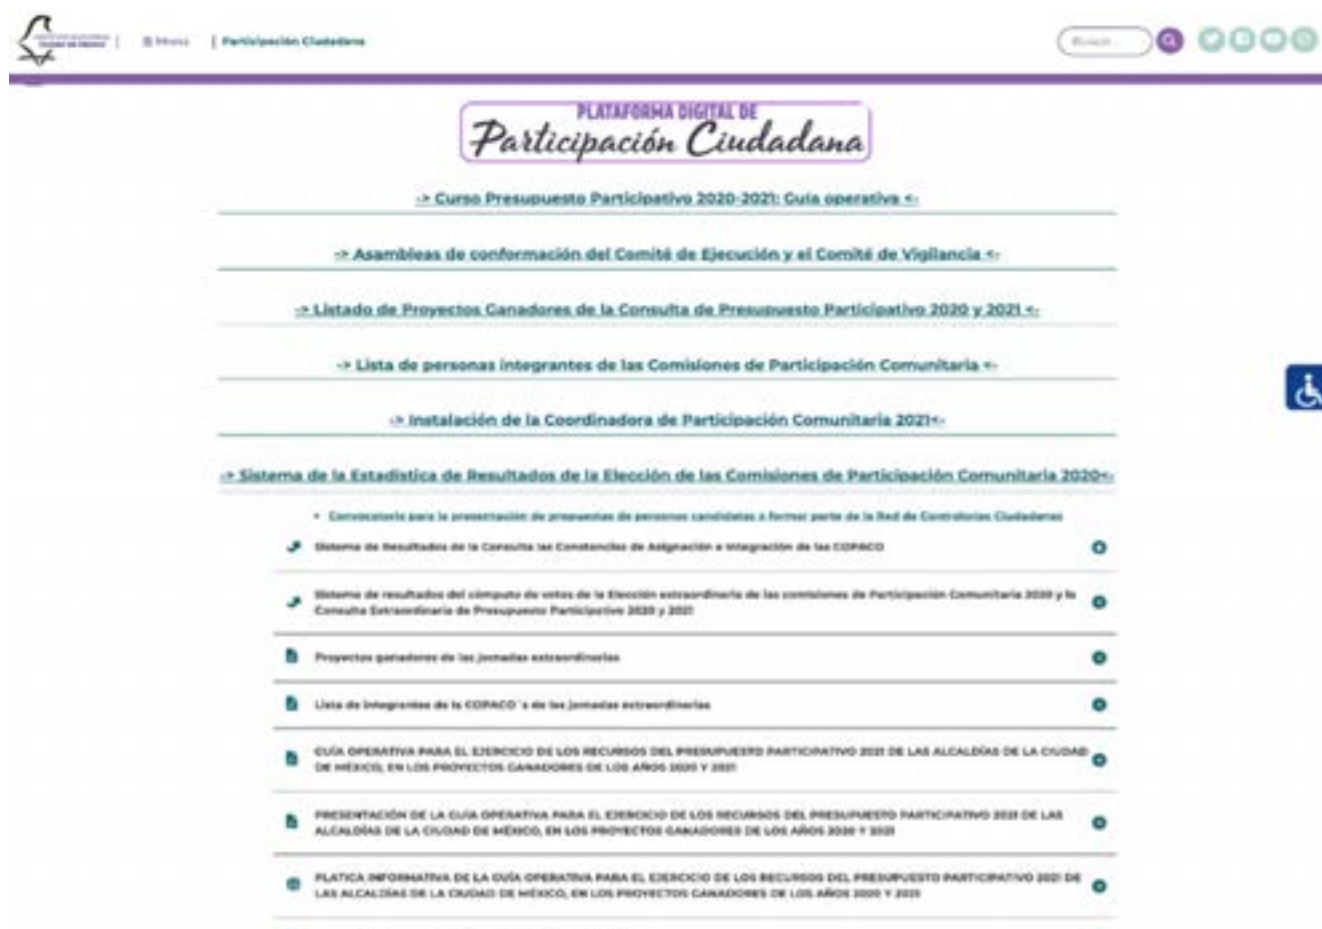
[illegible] | ☰ Menú | Participación Ciudadana

Buscar...

PLATAFORMA DIGITAL DE
Participación Ciudadana

-> Curso Presupuesto Participativo 2020-2021: Guía operativa <-

-> Asambleas de conformación del Comité de Ejecución y el Comité de Vigilancia <-

-> Listado de Proyectos Ganadores de la Consulta de Presupuesto Participativo 2020 y 2021 <-

-> Lista de personas integrantes de las Comisiones de Participación Comunitaria <-

-> Instalación de la Coordinadora de Participación Comunitaria 2021<-

-> Sistema de la Estadística de Resultados de la Elección de las Comisiones de Participación Comunitaria 2020<-

• Convocatoria para la presentación de propuestas de personas candidatas a formar parte de la Red de Contralorías Ciudadanas

Sistema de Resultados de la Consulta las Constancias de Asignación e Integración de las COPACO

Sistema de resultados del cómputo de votos de la Elección extraordinaria de las comisiones de Participación Comunitaria 2020 y la Consulta Extraordinaria de Presupuesto Participativo 2020 y 2021

Proyectos ganadores de las jornadas extraordinarias

Lista de integrantes de la COPACO´s de las jornadas extraordinarias

GUÍA OPERATIVA PARA EL EJERCICIO DE LOS RECURSOS DEL PRESUPUESTO PARTICIPATIVO 2021 DE LAS ALCALDÍAS DE LA CIUDAD DE MÉXICO, EN LOS PROYECTOS GANADORES DE LOS AÑOS 2020 Y 2021

PRESENTACIÓN DE LA GUÍA OPERATIVA PARA EL EJERCICIO DE LOS RECURSOS DEL PRESUPUESTO PARTICIPATIVO 2021 DE LAS ALCALDÍAS DE LA CIUDAD DE MÉXICO, EN LOS PROYECTOS GANADORES DE LOS AÑOS 2020 Y 2021

PLATICA INFORMATIVA DE LA GUÍA OPERATIVA PARA EL EJERCICIO DE LOS RECURSOS DEL PRESUPUESTO PARTICIPATIVO 2021 DE LAS ALCALDÍAS DE LA CIUDAD DE MÉXICO, EN LOS PROYECTOS GANADORES DE LOS AÑOS 2020 Y 2021